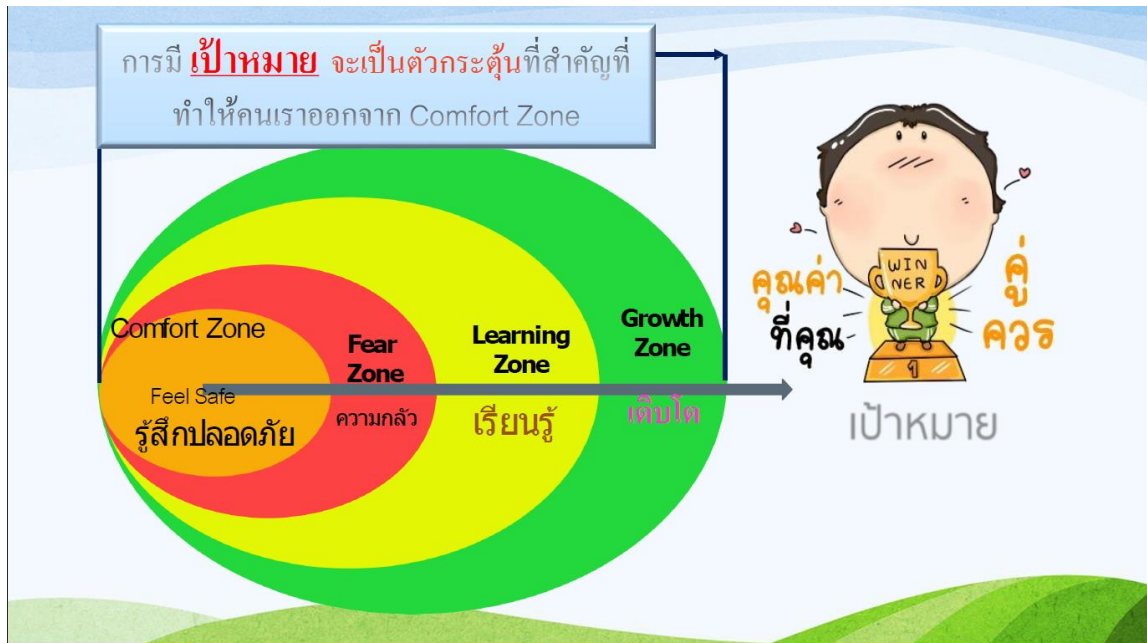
การมี เป้าหมาย จะเป็นตัวกระตุ้นที่สำคัญที่ทำให้คนเราออกจาก Comfort Zone

Comfort Zone

Feel Safe

รู้สึกปลอดภัย

Fear Zone

ความกลัว

Learning Zone

เรียนรู้

Growth Zone

เติบโต

WIN NER

1

คุณค่า ที่คุณ คู่ควร

เป้าหมาย